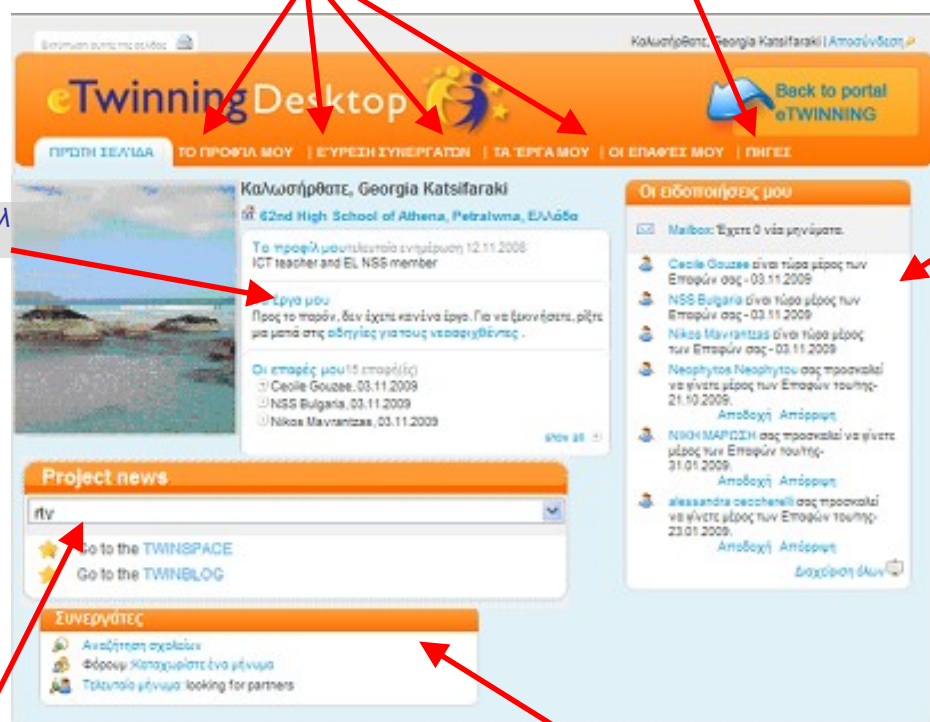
Εκτύπωση αυτής της σελίδας

Καλωσήρθατε, Georgia Katsifaraki | Αποσύνδεση

eTwinning Desktop

Back to portal eTWINNING

ΠΡΩΤΗ ΣΕΛΙΔΑ | ΤΟ ΠΡΟΦΙΛ ΜΟΥ | ΕΥΡΕΣΗ ΣΥΝΕΡΓΑΤΩΝ | ΤΑ ΕΡΓΑ ΜΟΥ | ΟΙ ΕΠΑΦΕΣ ΜΟΥ | ΠΗΓΕΣ

λ

Καλωσήρθατε, Georgia Katsifaraki

62nd High School of Athena, Petralwna, Ελλάδα

Το προφίλ μου τελευταία ενημέρωση 12.11.2008
ICT teacher and EL NSS member

Τα έργα μου
Προς το παρόν, δεν έχετε κανένα έργο. Για να ξεκινήσετε, ρίξτε μια ματιά στις οδηγίες για τους νεοεισαχθέντες .

Οι επαφές μου 15 επαφή(ές)
Cecile Gouzee, 03.11.2009
NSS Bulgaria, 03.11.2009
Nikos Mavrantzas, 03.11.2009

show all

Οι ειδοποιήσεις μου

Mailbox: Έχετε 0 νέα μηνύματα.

Cecile Gouzee είναι τώρα μέρος των Επαφών σας - 03.11.2009

NSS Bulgaria είναι τώρα μέρος των Επαφών σας - 03.11.2009

Nikos Mavrantzas είναι τώρα μέρος των Επαφών σας - 03.11.2009

Neophytos Neophytou σας προσκαλεί να γίνετε μέρος των Επαφών του/της- 21.10.2009.
Αποδοχή Απόρριψη

ΝΙΚΗ ΜΑΡΩΣΗ σας προσκαλεί να γίνετε μέρος των Επαφών του/της- 31.01.2009.
Αποδοχή Απόρριψη

alessandra cecchereli σας προσκαλεί να γίνετε μέρος των Επαφών του/της- 23.01.2009.
Αποδοχή Απόρριψη

Διαχείριση όλων

Project news

rty

Go to the TWINSPACE
Go to the TWINBLOG

Συνεργάτες

Αναζήτηση σχολείων
Φόρουμ: Καταχωρίστε ένα μήνυμα
Τελευταίο μήνυμα: looking for partners